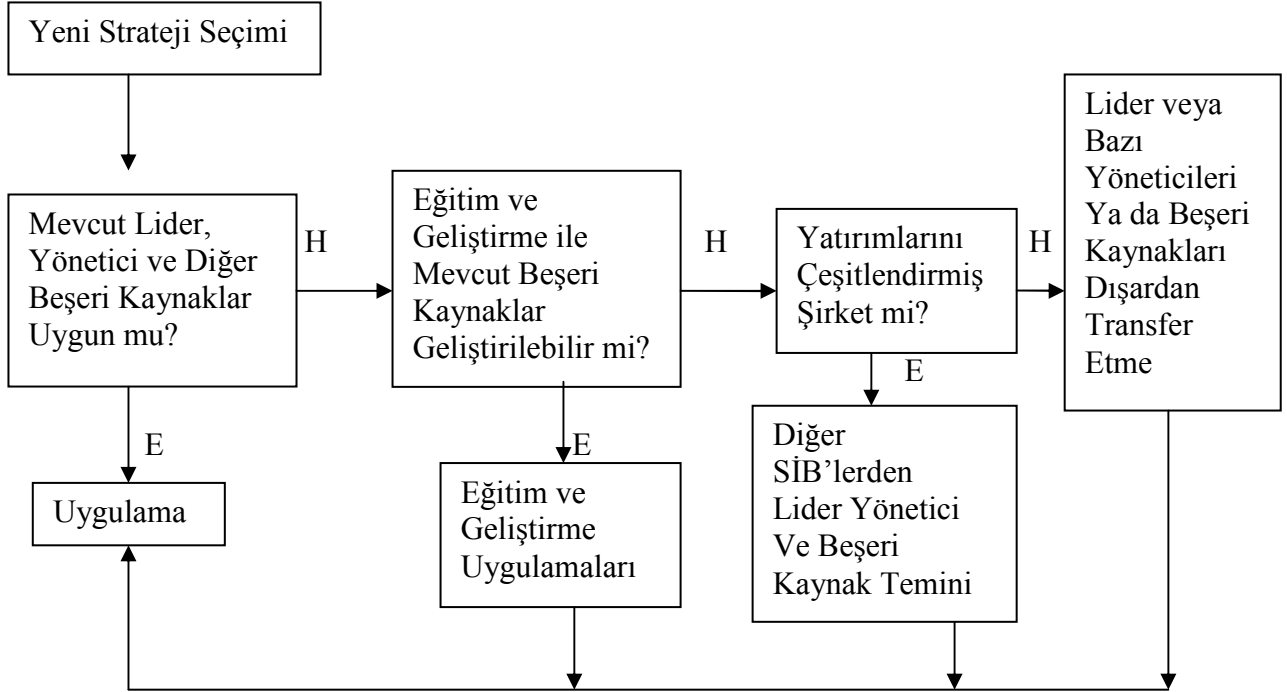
Yeni Strateji Seçimi

Mevcut Lider, Yönetici ve Diğer Beşeri Kaynaklar Uygun mu?

H

Eğitim ve Geliştirme ile Mevcut Beşeri Kaynaklar Geliştirilebilir mi?

H

Yatırımlarını Çeşitlendirmiş Şirket mi?

H

Lider veya Bazı Yöneticileri Ya da Beşeri Kaynakları Dışardan Transfer Etme

E

E

E

Uygulama

Eğitim ve Geliştirme Uygulamaları

Diğer SİB'lerden Lider Yönetici Ve Beşeri Kaynak Temini